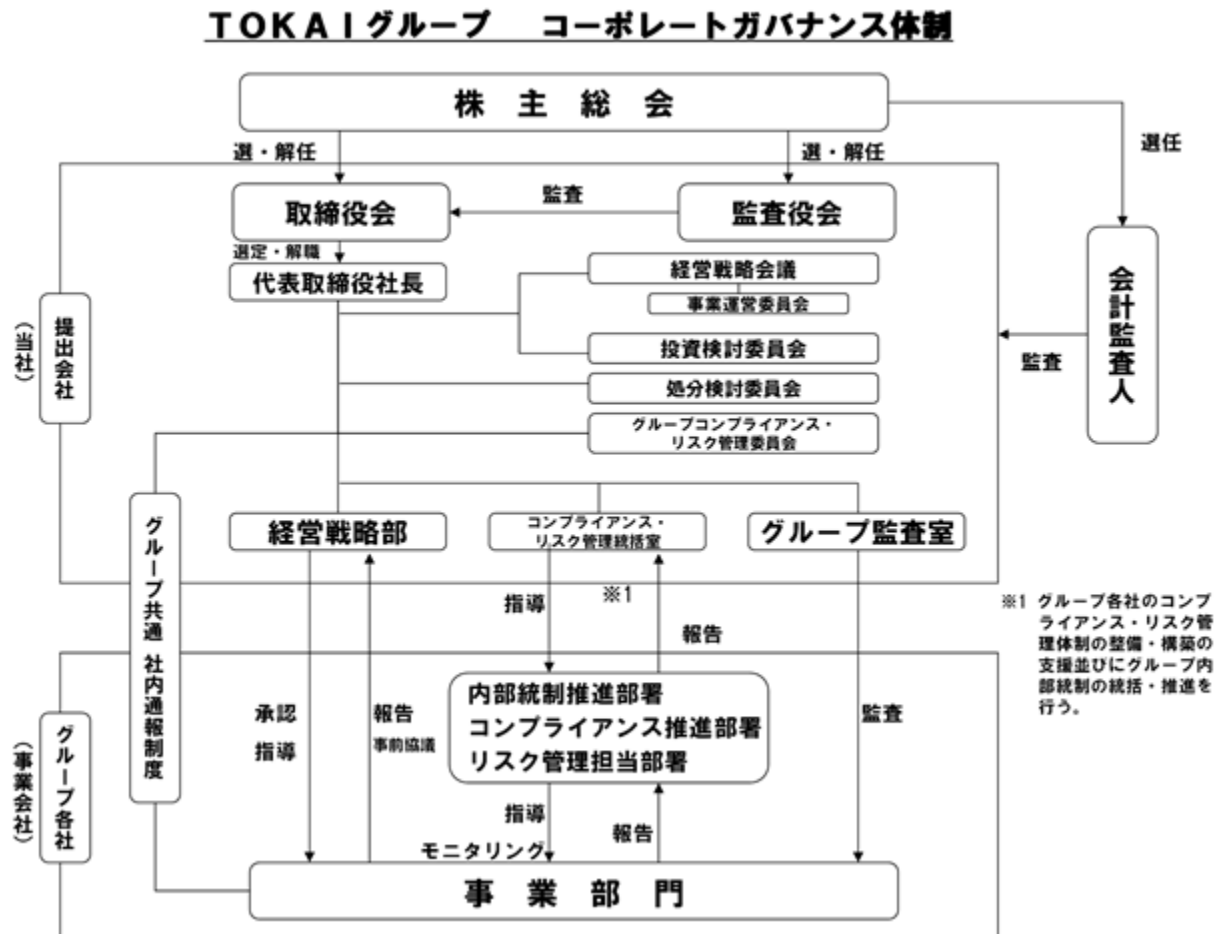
TOKAIグループ　コーポレートガバナンス体制

株 主 総 会

選・解任

選・解任

選任

監査

取締役会

監査役会

選定・解職

代表取締役社長

経営戦略会議

事業運営委員会

投資検討委員会

処分検討委員会

グループコンプライアンス・リスク管理委員会

会計監査人

監査

提出会社

（当社）

グループ共通　社内通報制度

経営戦略部

コンプライアンス・リスク管理統括室

グループ監査室

指導

※1

報告

※1 グループ各社のコンプライアンス・リスク管理体制の整備・構築の支援並びにグループ内部統制の統括・推進を行う。

グループ各社

（事業会社）

承認

指導

報告

事前協議

内部統制推進部署
コンプライアンス推進部署
リスク管理担当部署

監査

指導

モニタリング

報告

事 業 部 門